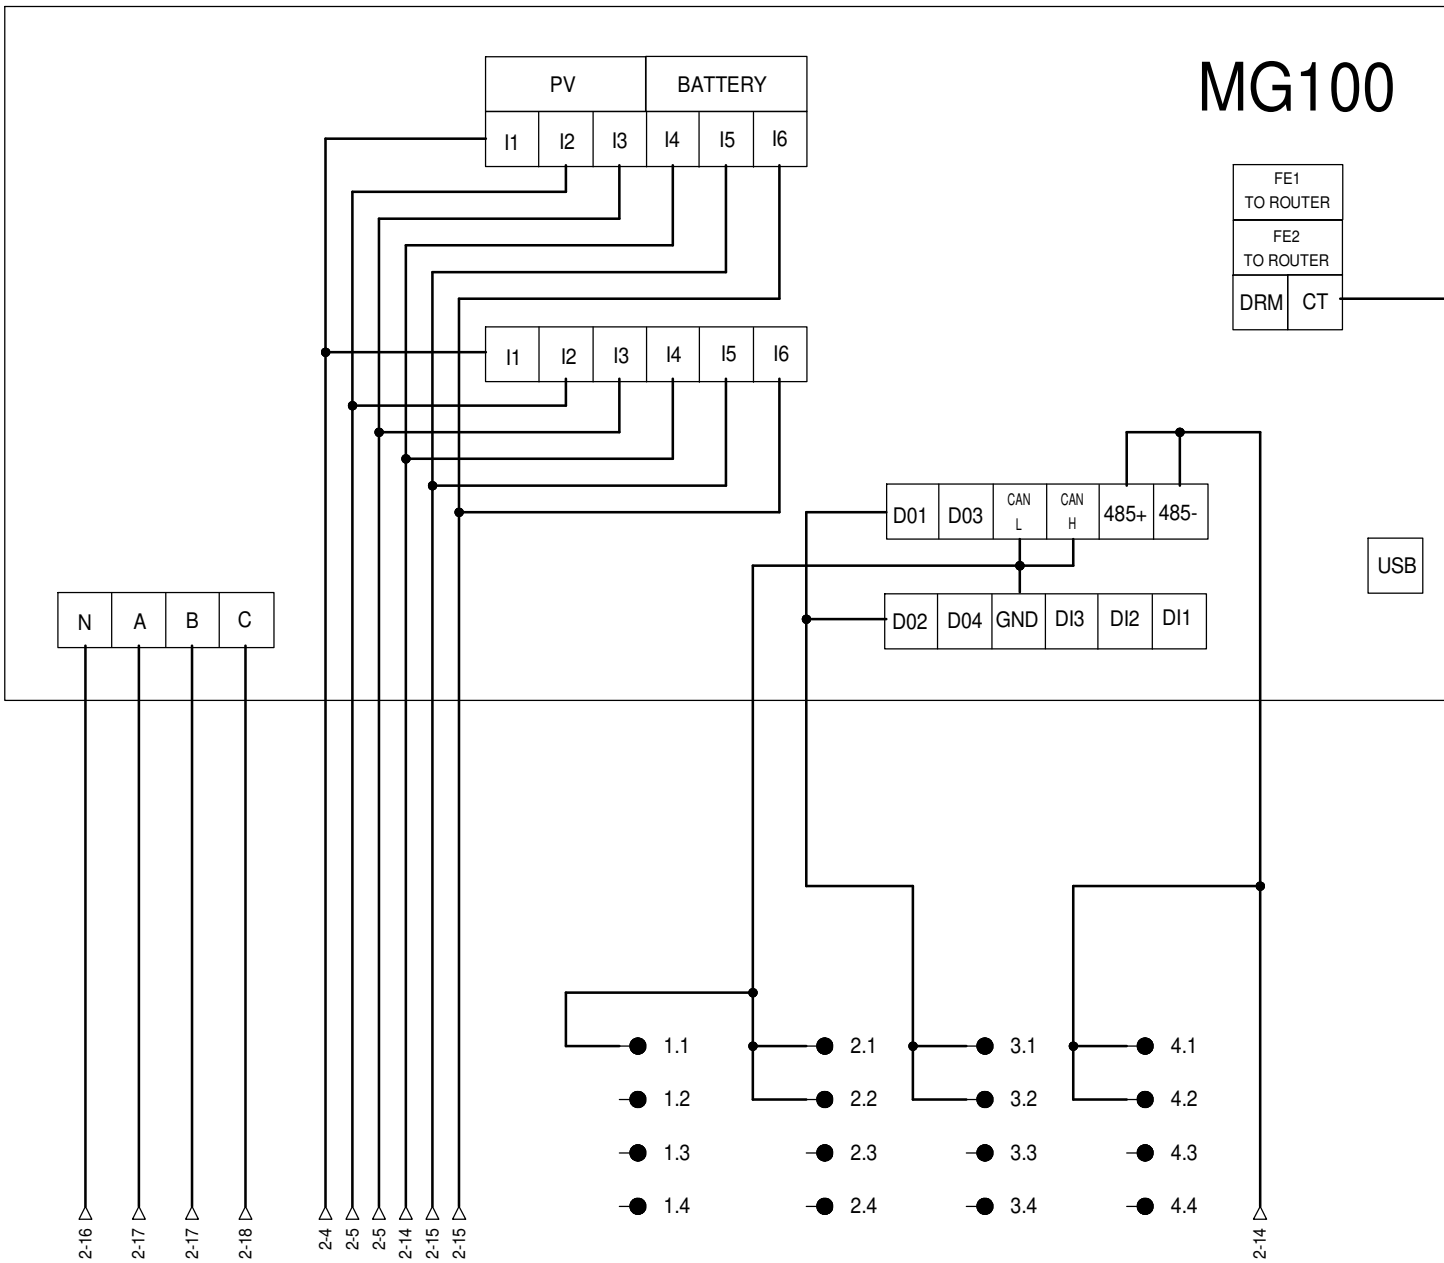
MG100

| PV | | | BATTERY | | |
|---|---|---|---|---|---|
| I1 | I2 | I3 | I4 | I5 | I6 |

FE1
TO ROUTER

FE2
TO ROUTER

DRM CT

I1 I2 I3 I4 I5 I6

D01 D03 CAN L CAN H 485+ 485-

USB

N A B C

D02 D04 GND DI3 DI2 DI1

1.1 2.1 3.1 4.1
1.2 2.2 3.2 4.2
1.3 2.3 3.3 4.3
1.4 2.4 3.4 4.4

2-16 2-17 2-17 2-18 2-4 2-5 2-5 2-14 2-15 2-15 2-14